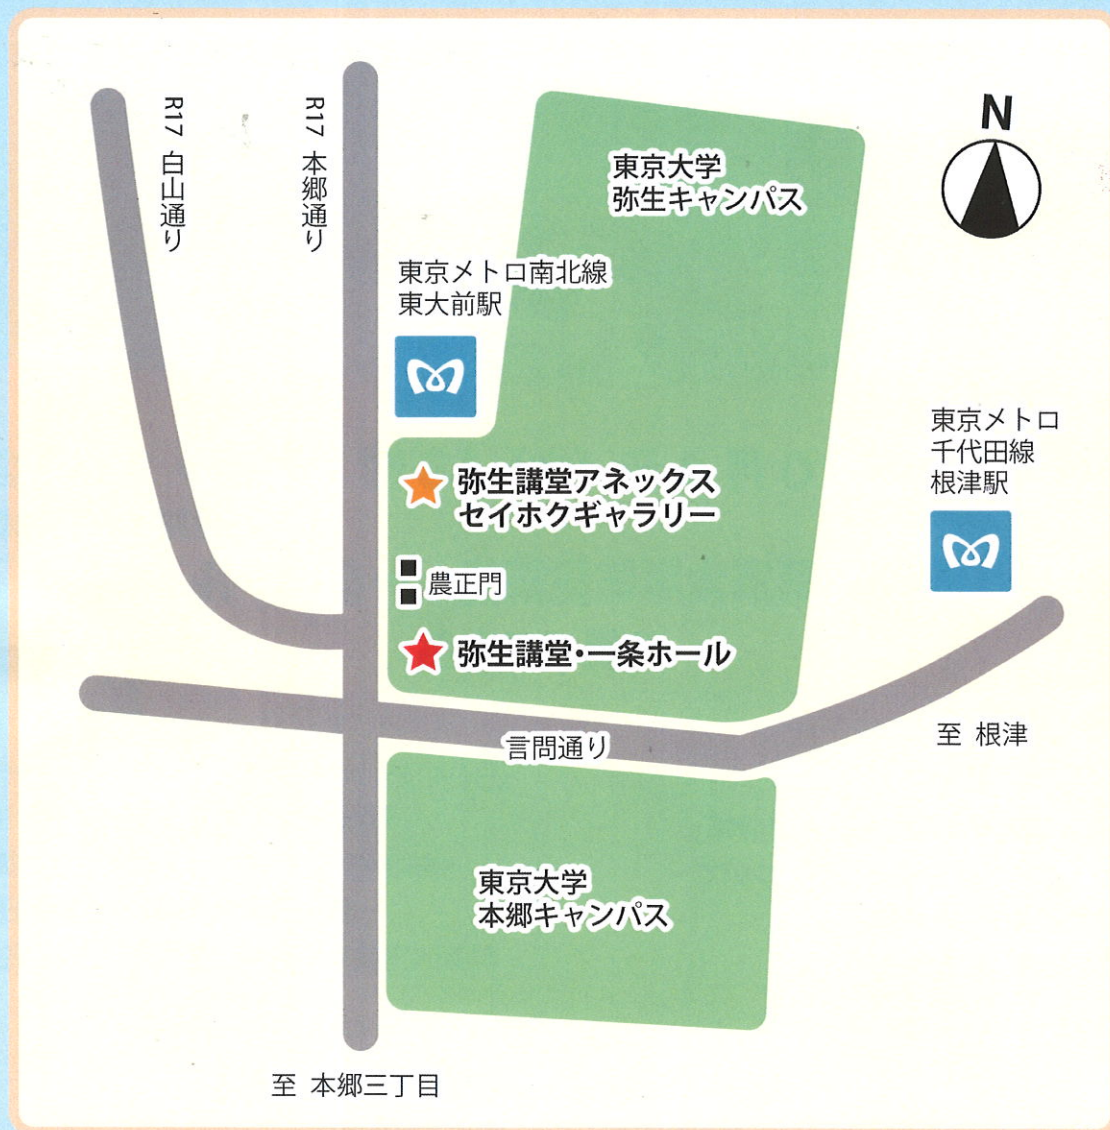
R17 白山通り

R17 本郷通り

東京大学
弥生キャンパス

N

東京メトロ南北線
東大前駅

東京メトロ
千代田線
根津駅

弥生講堂アネックス
セイホクギャラリー

農正門

弥生講堂・一条ホール

言問通り

至 根津

東京大学
本郷キャンパス

至 本郷三丁目